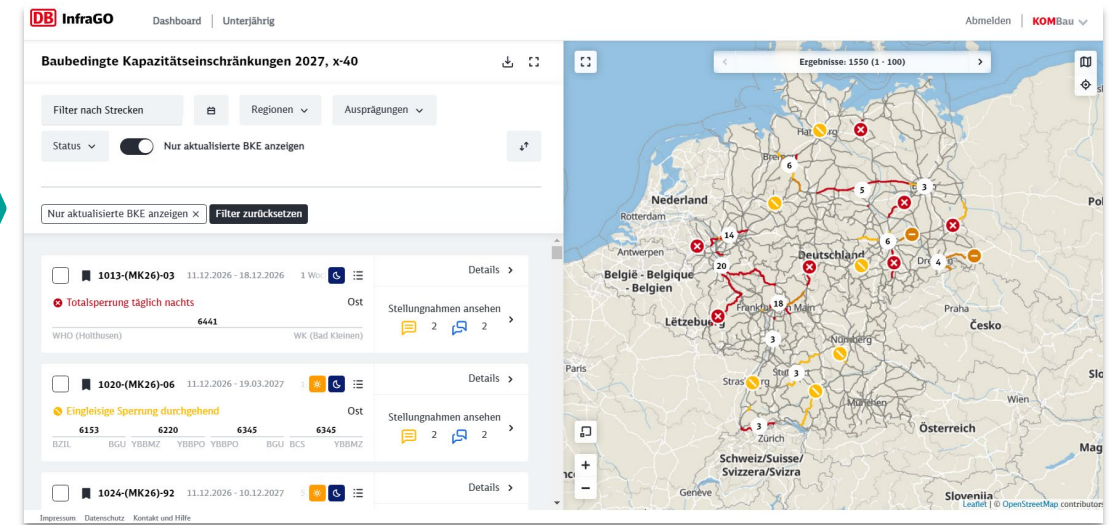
DB InfraGO Dashboard | Unterjährig

Abmelden | KOMBau

Baubedingte Kapazitätseinschränkungen 2027, x-40

Filter nach Strecken

Regionen

Ausprägungen

Status

Nur aktualisierte BKE anzeigen

Nur aktualisierte BKE anzeigen ×

Filter zurücksetzen

1013-(MK26)-03 11.12.2026 - 18.12.2026 1 Wo

Totalsperrung täglich nachts

Ost

6441

WHO (Holthusen)

WK (Bad Kleinen)

Details

Stellungnahmen ansehen

2 2

1020-(MK26)-06 11.12.2026 - 19.03.2027

Eingleisige Sperrung durchgehend

Ost

6153 6220 6345 6345

BZIL BGU YBBMZ YBBPO YBBPO BGU BCS YBBMZ

Details

Stellungnahmen ansehen

2 2

1024-(MK26)-92 11.12.2026 - 10.12.2027

Details

Ergebnisse: 1550 (1 - 100)

Hamburg Bremen Nederland Rotterdam Antwerpen België - Belgique - Belgien Deutschland Frankfurt am Main Lëtzebuerg Paris Nürnberg Stuttgart Strasbourg Zürich Schweiz/Suisse/Svizzera/Svizra Genève Österreich Praha Česko Dresden Slovenija Pol Mag

6 5 3 14 20 6 4 18 3 3 3

Leaflet | © OpenStreetMap contributors

Impressum Datenschutz Kontakt und Hilfe